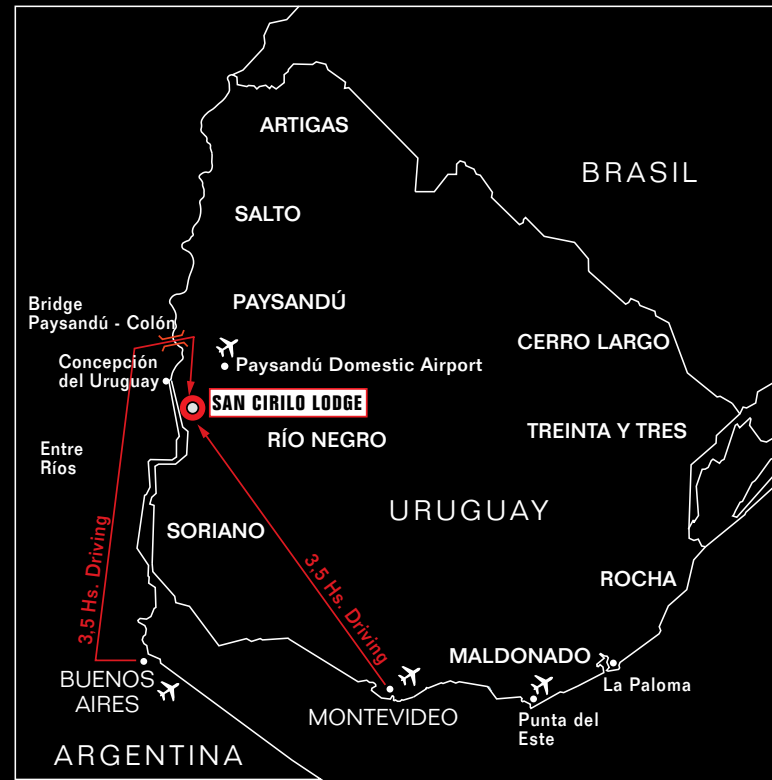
ARTIGAS

BRASIL

SALTO

PAYSANDÚ

Bridge Paysandú - Colón

Paysandú Domestic Airport

CERRO LARGO

Concepción del Uruguay

SAN CIRILO LODGE

RÍO NEGRO

TREINTA Y TRES

Entre Ríos

URUGUAY

SORIANO

3,5 Hs. Driving

3,5 Hs. Driving

ROCHA

MALDONADO

BUENOS AIRES

La Paloma

MONTEVIDEO

Punta del Este

ARGENTINA